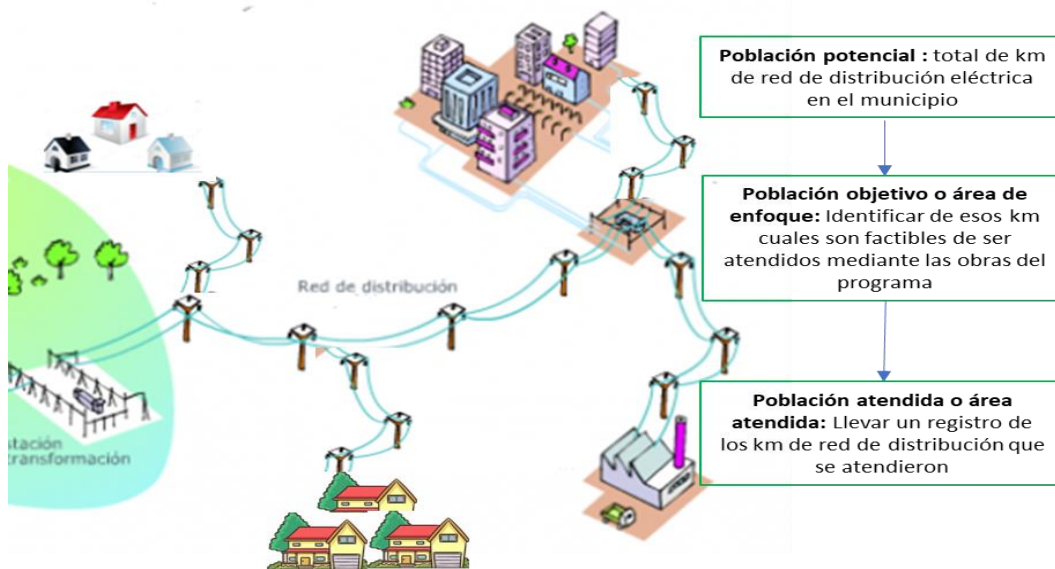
Población potencial : total de km de red de distribución eléctrica en el municipio

Población objetivo o área de enfoque: Identificar de esos km cuales son factibles de ser atendidos mediante las obras del programa

Población atendida o área atendida: Llevar un registro de los km de red de distribución que se atendieron

Red de distribución

tación
transformación